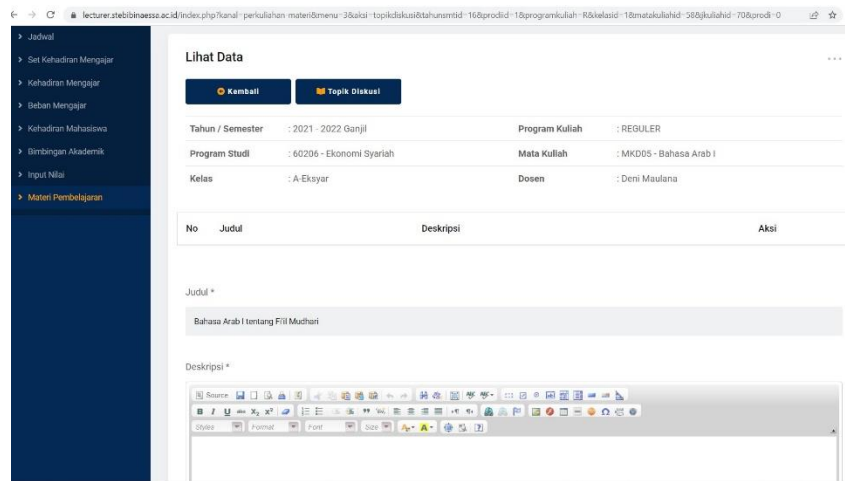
lecturer.stebibinaessa.ac.id/index.php?kanal=perkuliahan-materi&menu=3&aksi=topikdiskusi&tahunsmtid=16&prodiid=1&programkuliah=R&kelasid=1&matakuliahid=58&jkuliahid=70&prodi=0

> Jadwal
> Set Kehadiran Mengajar
> Kehadiran Mengajar
> Beban Mengajar
> Kehadiran Mahasiswa
> Bimbingan Akademik
> Input Nilai
> Materi Pembelajaran

Lihat Data

Kembali
Topik Diskusi

| Tahun / Semester | : 2021 - 2022 Ganjil | Program Kuliah | : REGULER |
|---|---|---|---|
| Program Studi | : 60206 - Ekonomi Syariah | Mata Kuliah | : MKD05 - Bahasa Arab I |
| Kelas | : A-Eksyar | Dosen | : Deni Maulana |

| No | Judul | Deskripsi | Aksi |
|---|---|---|---|

Judul *

Bahasa Arab I tentang Fi'il Mudhari

Deskripsi *

Source
Styles Format Font Size